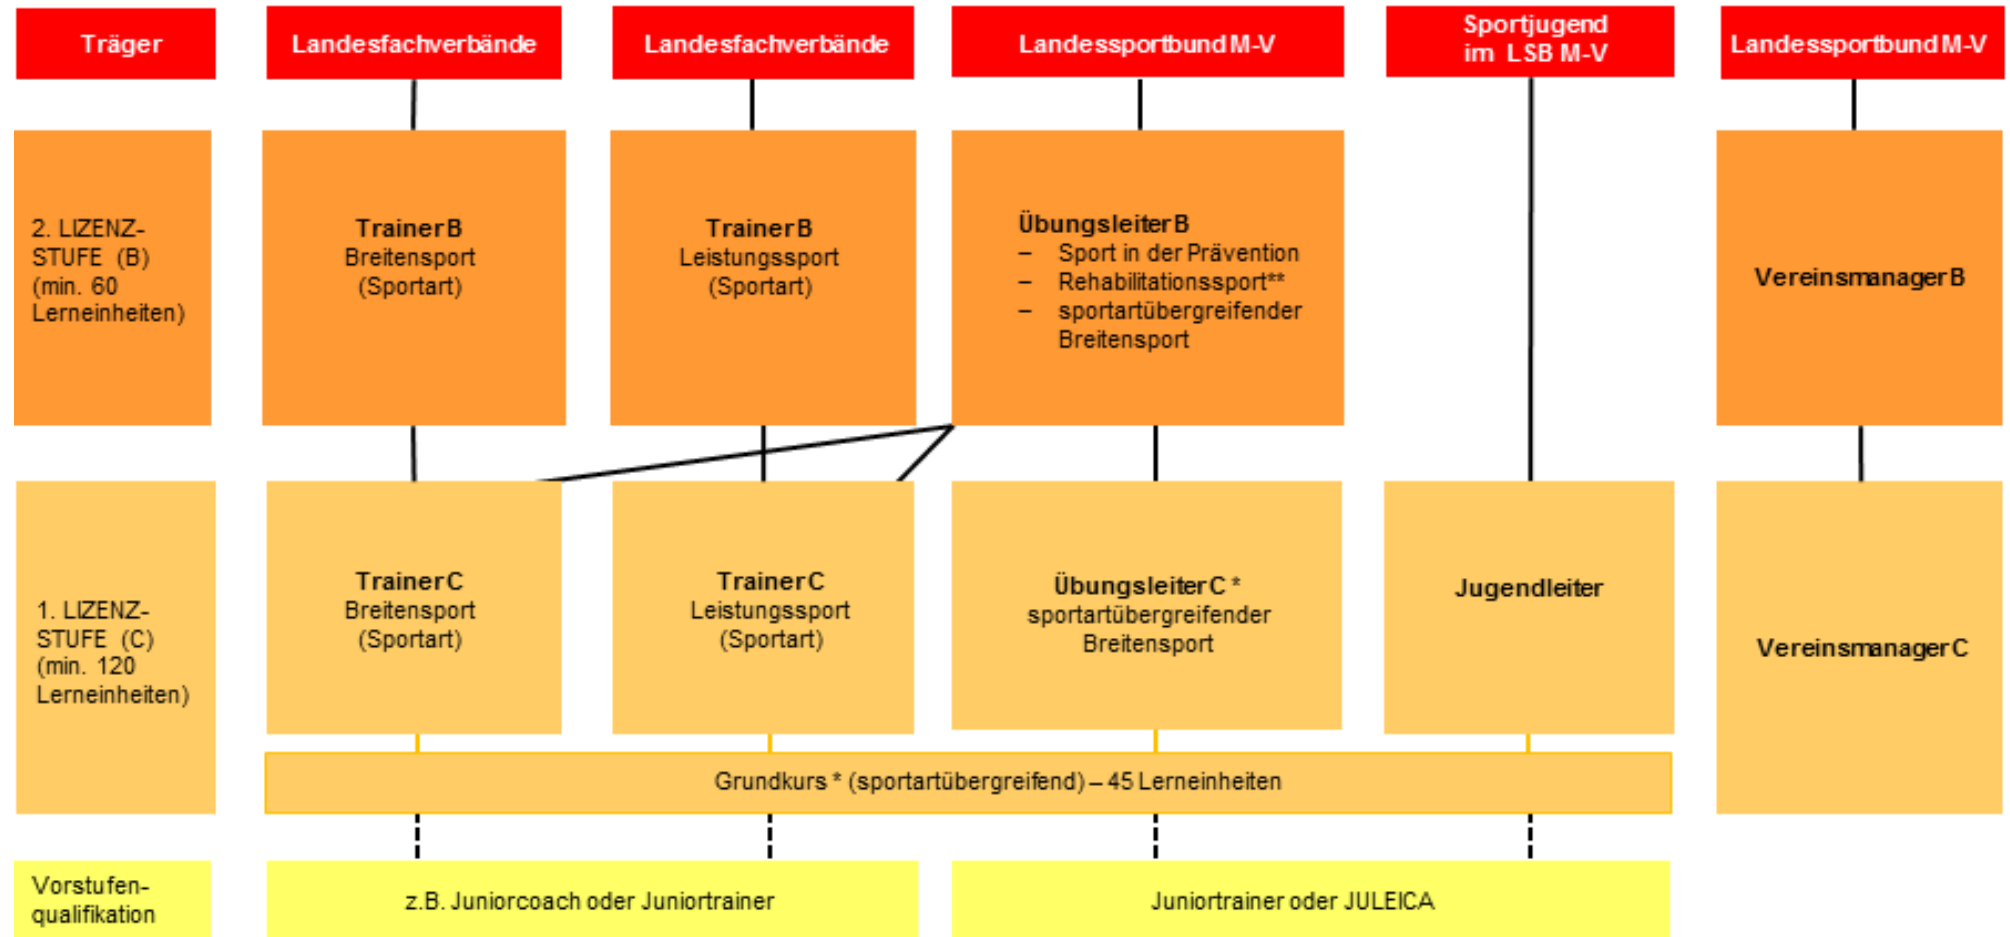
Träger

Landesfachverbände

Landesfachverbände

Landessportbund M-V

Sportjugend im LSB M-V

Landessportbund M-V

2. LIZENZ-STUFE (B) (min. 60 Lerneinheiten)

Trainer B
Breitensport
(Sportart)

Trainer B
Leistungssport
(Sportart)

Übungsleiter B
– Sport in der Prävention
– Rehabilitationssport**
– sportartübergreifender Breitensport

Vereinsmanager B

1. LIZENZ-STUFE (C) (min. 120 Lerneinheiten)

Trainer C
Breitensport
(Sportart)

Trainer C
Leistungssport
(Sportart)

Übungsleiter C *
sportartübergreifender Breitensport

Jugendleiter

Vereinsmanager C

Grundkurs * (sportartübergreifend) – 45 Lerneinheiten

Vorstufen-qualifikation

z.B. Juniorcoach oder Juniortrainer

Juniortrainer oder JULEICA